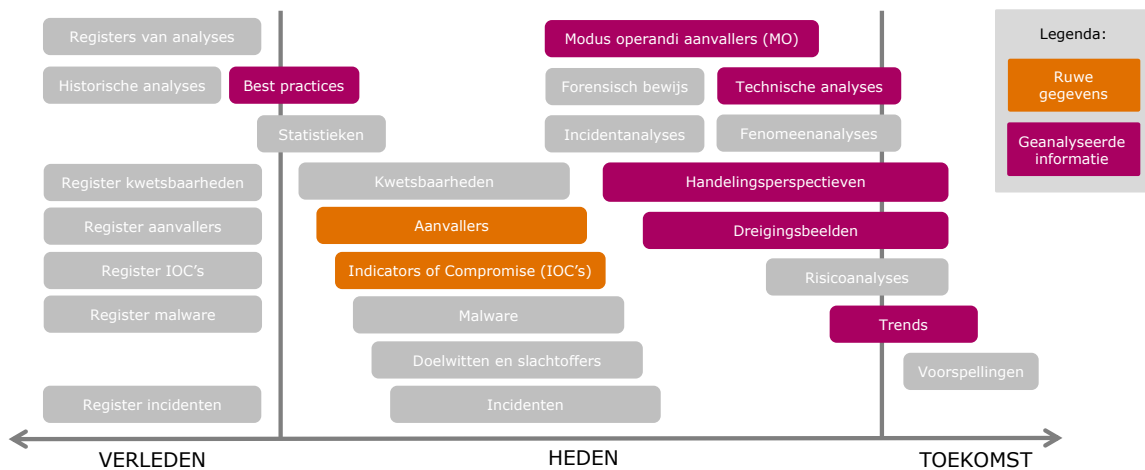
Registers van analyses

Modus operandi aanvallers (MO)

Legenda:

Ruwe gegevens

Geanalyseerde informatie

Historische analyses

Best practices

Forensisch bewijs

Technische analyses

Statistieken

Incidentanalyses

Fenomeenanalyses

Register kwetsbaarheden

Kwetsbaarheden

Handelingsperspectieven

Register aanvallers

Aanvallers

Dreigingsbeelden

Register IOC's

Indicators of Compromise (IOC's)

Risicoanalyses

Register malware

Malware

Trends

Doelwitten en slachtoffers

Voorspellingen

Register incidenten

Incidenten

VERLEDEN

HEDEN

TOEKOMST